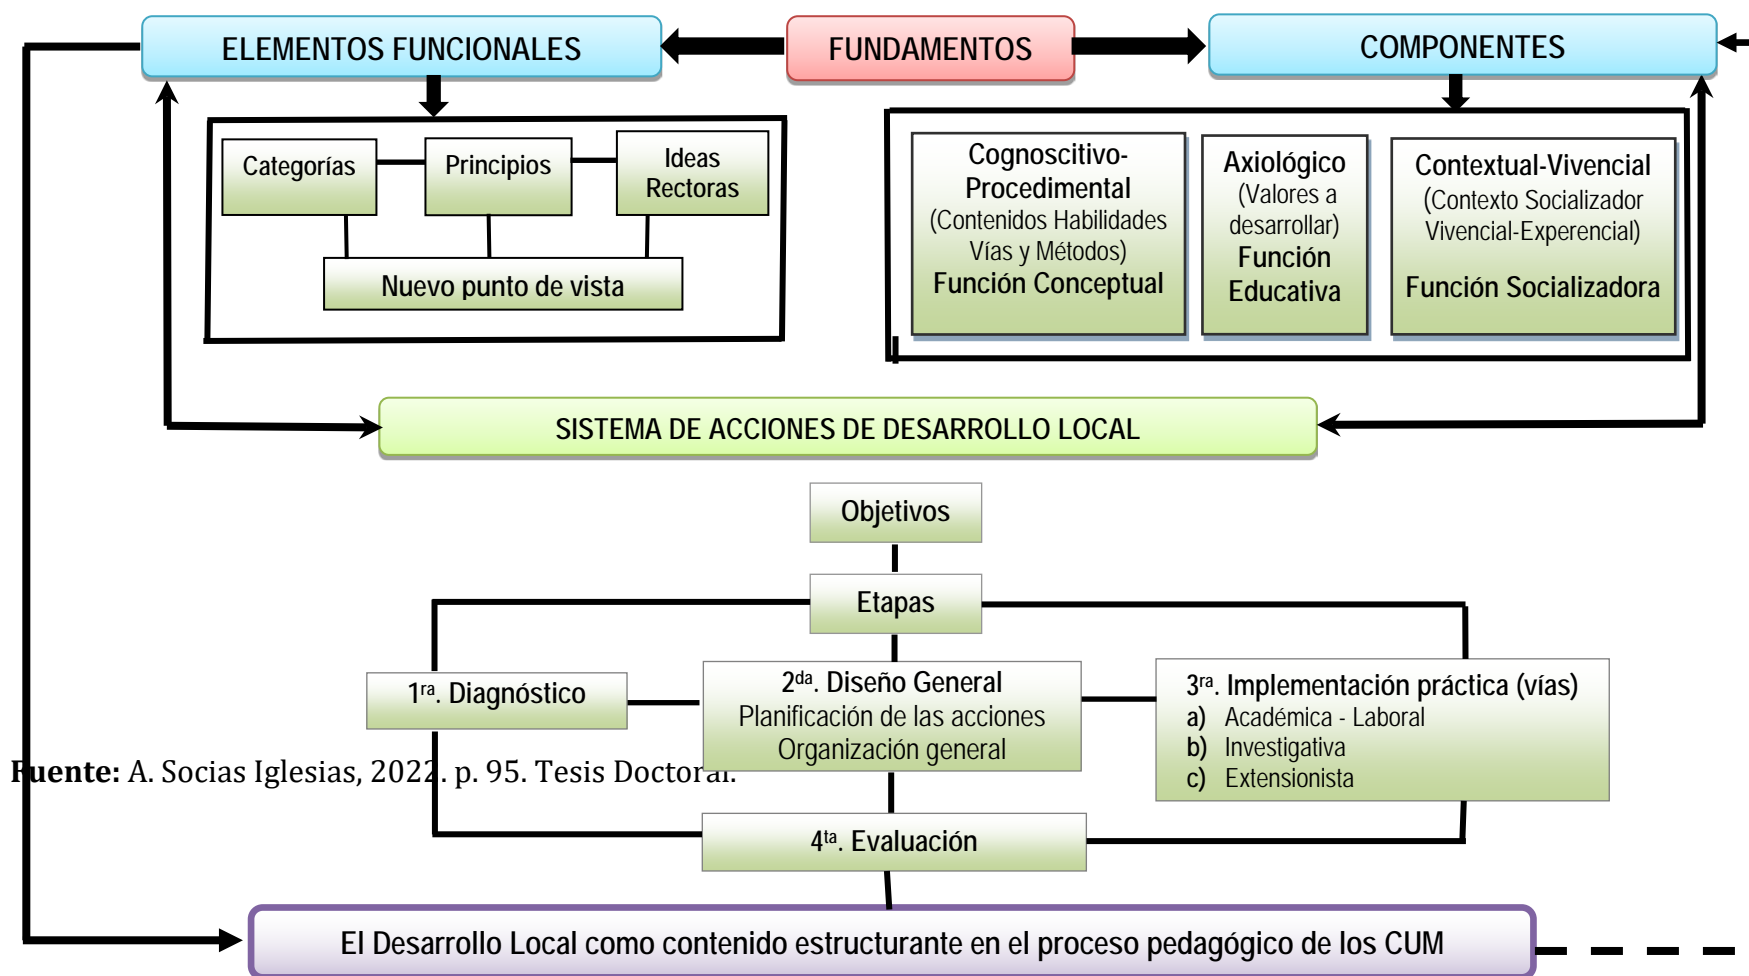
ELEMENTOS FUNCIONALES

FUNDAMENTOS

COMPONENTES

Categorías

Principios

Ideas Rectoras

Nuevo punto de vista

Cognoscitivo-Procedimental (Contenidos Habilidades Vías y Métodos) Función Conceptual

Axiológico (Valores a desarrollar) Función Educativa

Contextual-Vivencial (Contexto Socializador Vivencial-Experencial) Función Socializadora

SISTEMA DE ACCIONES DE DESARROLLO LOCAL

Objetivos

Etapas

$1^{ra}$. Diagnóstico

$2^{da}$. Diseño General
Planificación de las acciones
Organización general

$3^{ra}$. Implementación práctica (vías)
a) Académica - Laboral
b) Investigativa
c) Extensionista

Fuente: A. Socias Iglesias, 2022. p. 95. Tesis Doctoral.

$4^{ta}$. Evaluación

El Desarrollo Local como contenido estructurante en el proceso pedagógico de los CUM